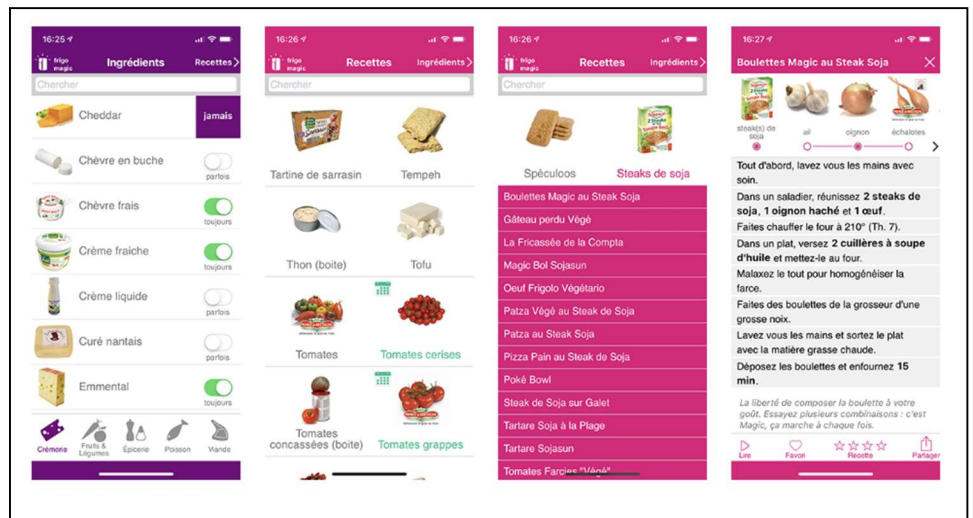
16:25

frigo magic

Ingrédients

Recettes

Chercher

Cheddar

jamais

Chèvre en buche

parfois

Chèvre frais

toujours

Crème fraiche

toujours

Crème liquide

parfois

Curé nantais

parfois

Emmental

toujours

Crèmerie

Fruits & Légumes

Épicerie

Poisson

Viande

16:26

frigo magic

Recettes

Ingrédients

Chercher

Tartine de sarrasin

Tempeh

Thon (boite)

Tofu

Tomates

Tomates cerises

Tomates concassées (boite)

Tomates grappes

16:26

Recettes

Ingrédients

Chercher

Spéculoos

Steaks de soja

Boulettes Magic au Steak Soja

Gâteau perdu Végé

La Fricassée de la Compta

Magic Bol Sojasun

Oeuf Frigolo Végétario

Patza Végé au Steak de Soja

Patza au Steak Soja

Pizza Pain au Steak de Soja

Poké Bowl

Steak de Soja sur Galet

Tartare Soja à la Plage

Tartare Sojasun

Tomates Farcies "Végé"

16:27

Boulettes Magic au Steak Soja

steak(s) de soja

ail

oignon

échalotes

Tout d'abord, lavez vous les mains avec soin.

Dans un saladier, réunissez **2 steaks de soja**, **1 oignon haché** et **1 oeuf**.

Faites chauffer le four à 210° (Th. 7).

Dans un plat, versez **2 cuillères à soupe d'huile** et mettez-le au four.

Malaxez le tout pour homogénéiser la farce.

Faites des boulettes de la grosseur d'une grosse noix.

Lavez vous les mains et sortez le plat avec la matière grasse chaude.

Déposez les boulettes et enfournez **15 min.**

La liberté de composer la boulette à votre goût. Essayez plusieurs combinaisons : c'est Magic, ça marche à chaque fois.

Lire

Favori

Recette

Partager